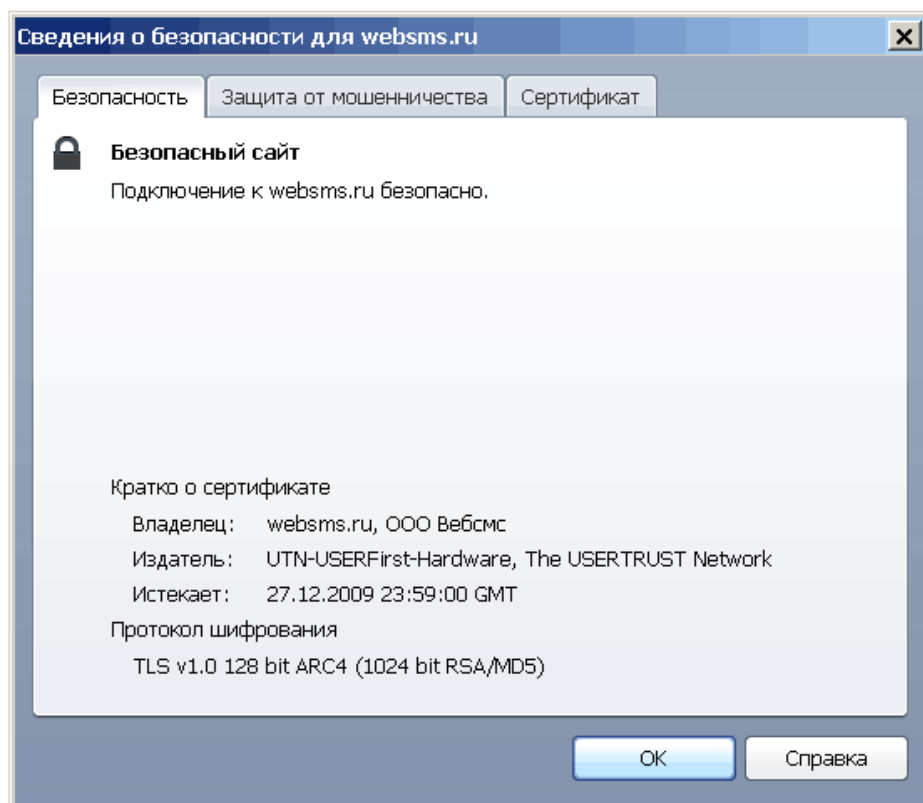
Сведения о безопасности для websms.ru

Безопасность | Защита от мошенничества | Сертификат

Безопасный сайт

Подключение к websms.ru безопасно.

Кратко о сертификате

Владелец: websms.ru, ООО Вебсмс

Издатель: UTN-USERFirst-Hardware, The USERTRUST Network

Истекает: 27.12.2009 23:59:00 GMT

Протокол шифрования

TLS v1.0 128 bit ARC4 (1024 bit RSA/MD5)

OK

Справка